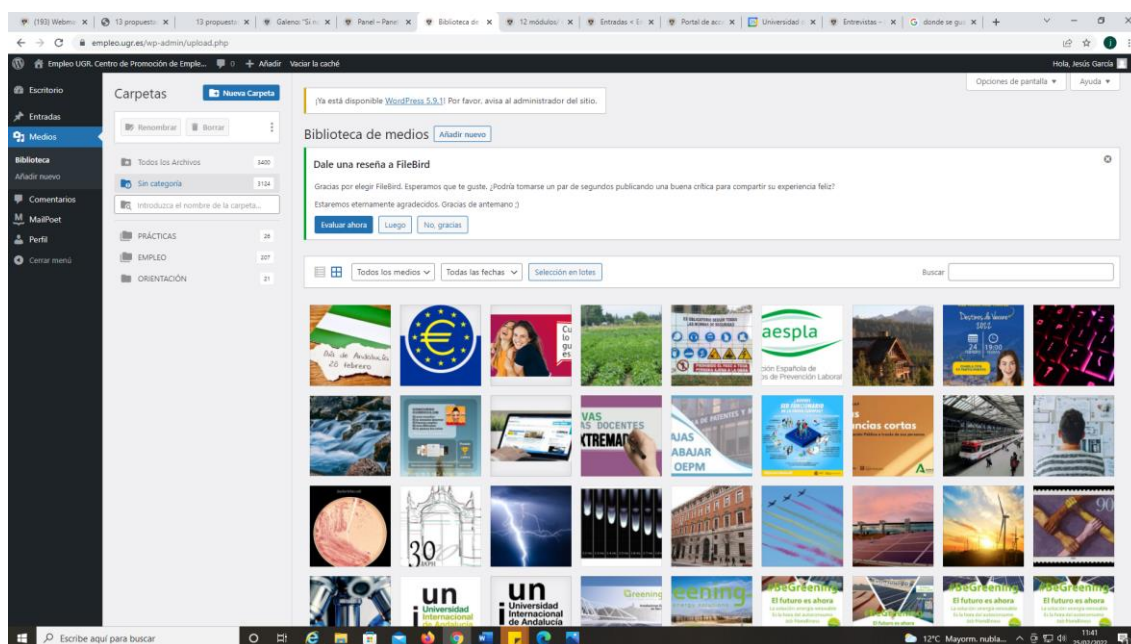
(193) Webm | 13 propuesta | 13 propuesta | Galeno "Si n | Panel ‹ Panel | Biblioteca de | 12 módulos | Entradas ‹ | Portal de acc | Universidad | Entrevistas | donde se gu | +

empleo.ugr.es/wp-admin/upload.php

Empleo UGR. Centro de Promoción de Emple... 0 + Añadir Vaciar la caché Hola, Jesús García

Escritorio
Entradas
Medios
Biblioteca
Añadir nuevo
Comentarios
MailPoet
Perfil
Cerrar menú

Carpetas Nueva Carpeta
Renombrar Borrar
Todos los Archivos 3400
Sin categoría 3124
Introduzca el nombre de la carpeta...
PRÁCTICAS 28
EMPLEO 207
ORIENTACIÓN 21

Opciones de pantalla ▾ Ayuda ▾

¡Ya está disponible WordPress 5.9.1! Por favor, avisa al administrador del sitio.

Biblioteca de medios Añadir nuevo

Dale una reseña a FileBird
Gracias por elegir FileBird. Esperamos que te guste. ¿Podría tomarse un par de segundos publicando una buena crítica para compartir su experiencia feliz?
Estaremos eternamente agradecidos. Gracias de antemano :)
Evaluar ahora Luego No, gracias

Todos los medios Todas las fechas Selección en lotes Buscar

Día de Andalucía 28 febrero
aespla
ción Española de s de Prevención Laboral
VAS AS DOCENTES XTREMA
AJAS ABAJAR OEPM
ncias cortas
30
un Universidad Internacional de Andalucía
un Universidad Internacional de Andalucía
Greening
eening
#BeGreening El futuro es ahora
#BeGreening El futuro es ahora
#BeGreening El futuro es ahora

Escribe aquí para buscar
12°C Mayorm. nubla... 11:41